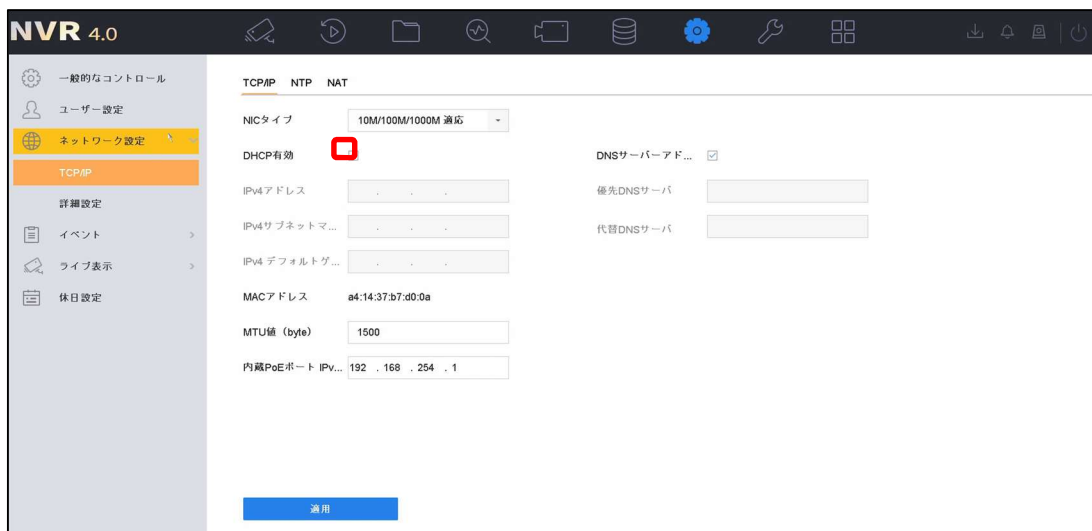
NVR 4.0

一般的なコントロール
ユーザー設定
ネットワーク設定
TCP/IP
詳細設定
イベント
ライブ表示
休日設定

TCP/IP NTP NAT

NICタイプ 10M/100M/1000M 適応
DHCP有効
DNSサーバーアド...
IPv4アドレス . . .
優先DNSサーバ
IPv4サブネットマ... . . .
代替DNSサーバ
IPv4 デフォルトゲ... . . .
MACアドレス a4:14:37:b7:d0:0a
MTU値 (byte) 1500
内蔵PoEポート IPv... 192 . 168 . 254 . 1

適用